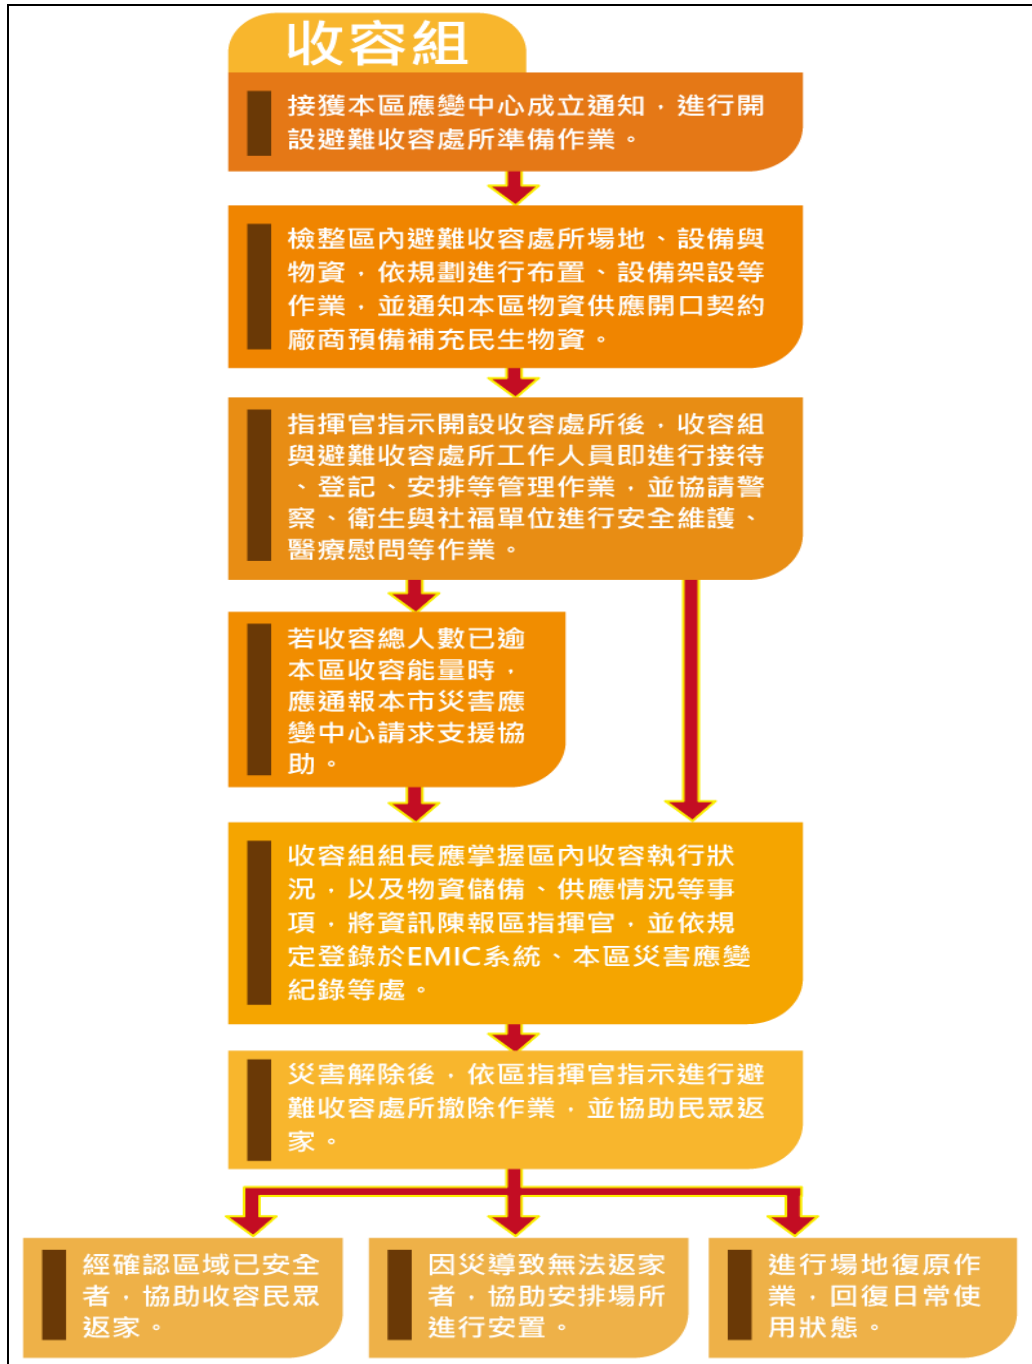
收容組

接獲本區應變中心成立通知，進行開設避難收容處所準備作業。

檢整區內避難收容處所場地、設備與物資，依規劃進行布置、設備架設等作業，並通知本區物資供應開口契約廠商預備補充民生物資。

指揮官指示開設收容處所後，收容組與避難收容處所工作人員即進行接待、登記、安排等管理作業，並協請警察、衛生與社福單位進行安全維護、醫療慰問等作業。

若收容總人數已逾本區收容能量時，應通報本市災害應變中心請求支援協助。

收容組組長應掌握區內收容執行狀況，以及物資儲備、供應情況等事項，將資訊陳報區指揮官，並依規定登錄於EMIC系統、本區災害應變紀錄等處。

災害解除後，依區指揮官指示進行避難收容處所撤除作業，並協助民眾返家。

經確認區域已安全者，協助收容民眾返家。

因災導致無法返家者，協助安排場所進行安置。

進行場地復原作業，回復日常使用狀態。